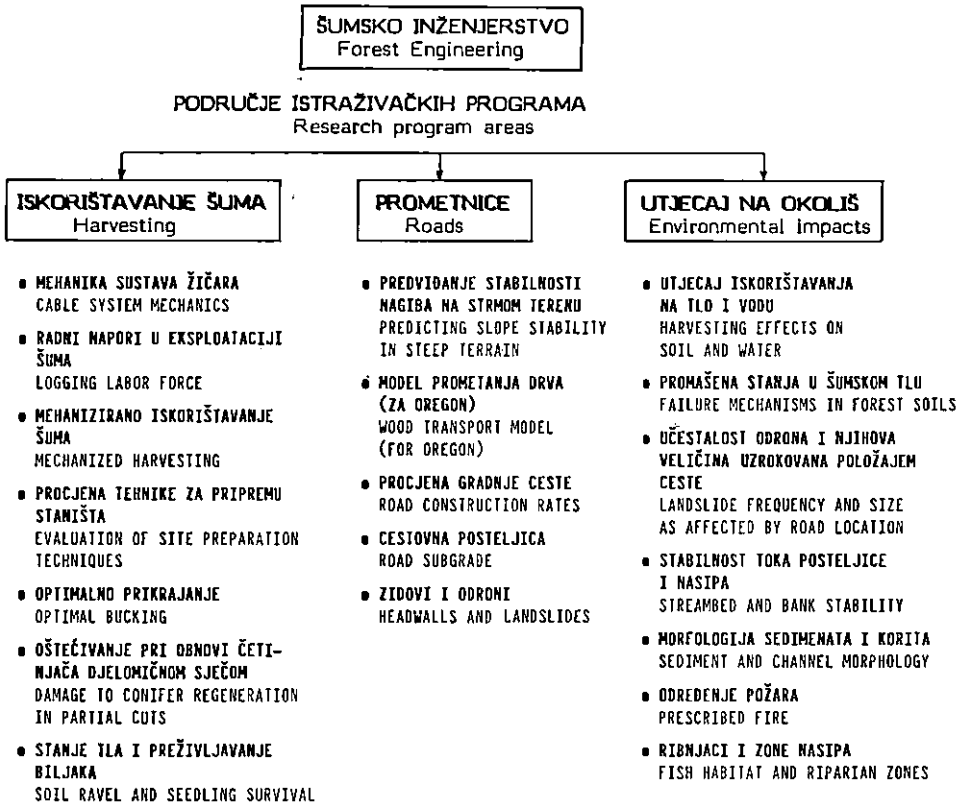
ŠUMSKO INŽENJERSTVO
Forest Engineering

PODRUČJE ISTRAŽIVAČKIH PROGRAMA
Research program areas

ISKORIŠTAVANJE ŠUMA
Harvesting

• MEHANIKA SUSTAVA ŽIČARA
CABLE SYSTEM MECHANICS

• RADNI NAPORI U EKSPLOATACIJI ŠUMA
LOGGING LABOR FORCE

• MEHANIZIRANO ISKORIŠTAVANJE ŠUMA
MECHANIZED HARVESTING

• PROCJENA TEHNIKE ZA PRIPREMU STANIŠTA
EVALUATION OF SITE PREPARATION TECHNIQUES

• OPTIMALNO PRIKRAJANJE
OPTIMAL BUCKING

• OŠTEĆIVANJE PRI OBNOVI ČETINJAČA DJELOMIČNOM SJEČOM
DAMAGE TO CONIFER REGENERATION IN PARTIAL CUTS

• STANJE TLA I PREŽIVLJAVANJE BILJAKA
SOIL RAVEL AND SEEDLING SURVIVAL

PROMETNICE
Roads

• PREDVIĐANJE STABILNOSTI NAGIBA NA STRMOM TERENU
PREDICTING SLOPE STABILITY IN STEEP TERRAIN

• MODEL PROMETANJA DRVA (ZA OREGON)
WOOD TRANSPORT MODEL (FOR OREGON)

• PROCJENA GRADNJE CESTE
ROAD CONSTRUCTION RATES

• CESTOVNA POSTELJICA
ROAD SUBGRADE

• ZIDOVI I ODRONI
HEADWALLS AND LANDSLIDES

UTJECAJ NA OKOLIŠ
Environmental impacts

• UTJECAJ ISKORIŠTAVANJA NA TLO I VODU
HARVESTING EFFECTS ON SOIL AND WATER

• PROMAŠENA STANJA U ŠUMSKOM TLU
FAILURE MECHANISMS IN FOREST SOILS

• UČESTALOST ODRONA I NJIHOVA VELIČINA UZROKOVANA POLOŽAJEM CESTE
LANDSLIDE FREQUENCY AND SIZE AS AFFECTED BY ROAD LOCATION

• STABILNOST TOKA POSTELJICE I NASIPA
STREAMBED AND BANK STABILITY

• MORFOLOGIJA SEDIMENATA I KORITA
SEDIMENT AND CHANNEL MORPHOLOGY

• ODREĐENJE POŽARA
PRESCRIBED FIRE

• RIBNJACI I ZONE NASIPA
FISH HABITAT AND RIPARIAN ZONES